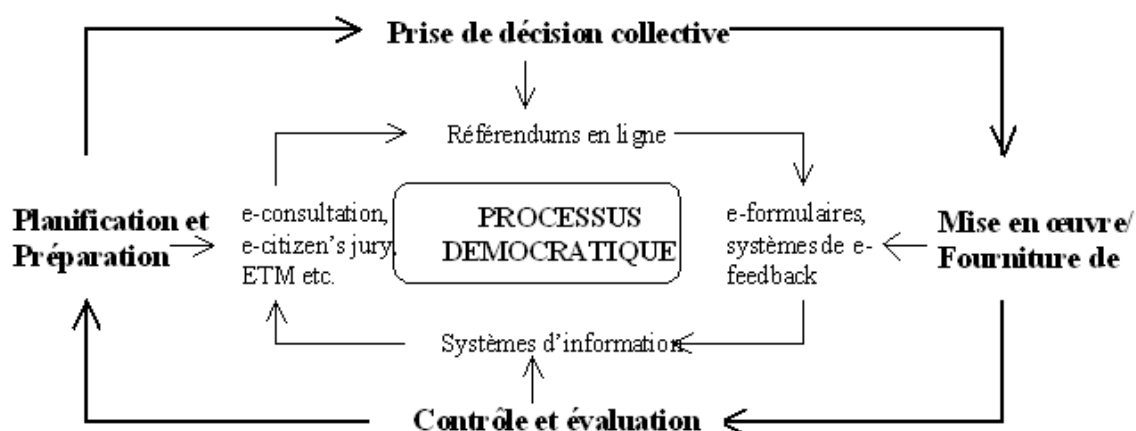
Prise de décision collective

Référendums en ligne

Planification et Préparation

e-consultation, e-citizen's jury, ETM etc.

PROCESSUS DEMOCRATIQUE

e-formulaires, systèmes de e-feedback

Mise en œuvre/ Fourniture de

Systèmes d'information

Contrôle et évaluation